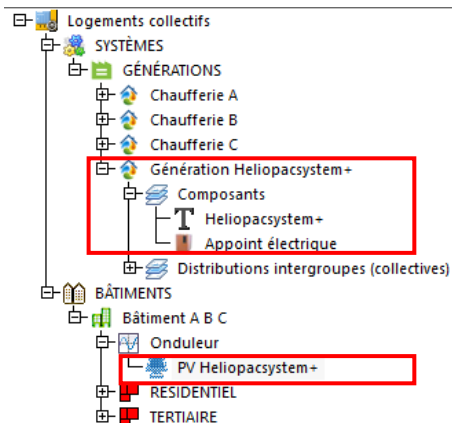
Logements collectifs
SYSTÈMES
GÉNÉRATIONS
Chaufferie A
Chaufferie B
Chaufferie C
Génération Heliopacsystem+
Composants
Heliopacsystem+
Appoint électrique
Distributions intergroupes (collectives)
BÂTIMENTS
Bâtiment A B C
Onduleur
PV Heliopacsystem+
RESIDENTIEL
TERTIAIRE